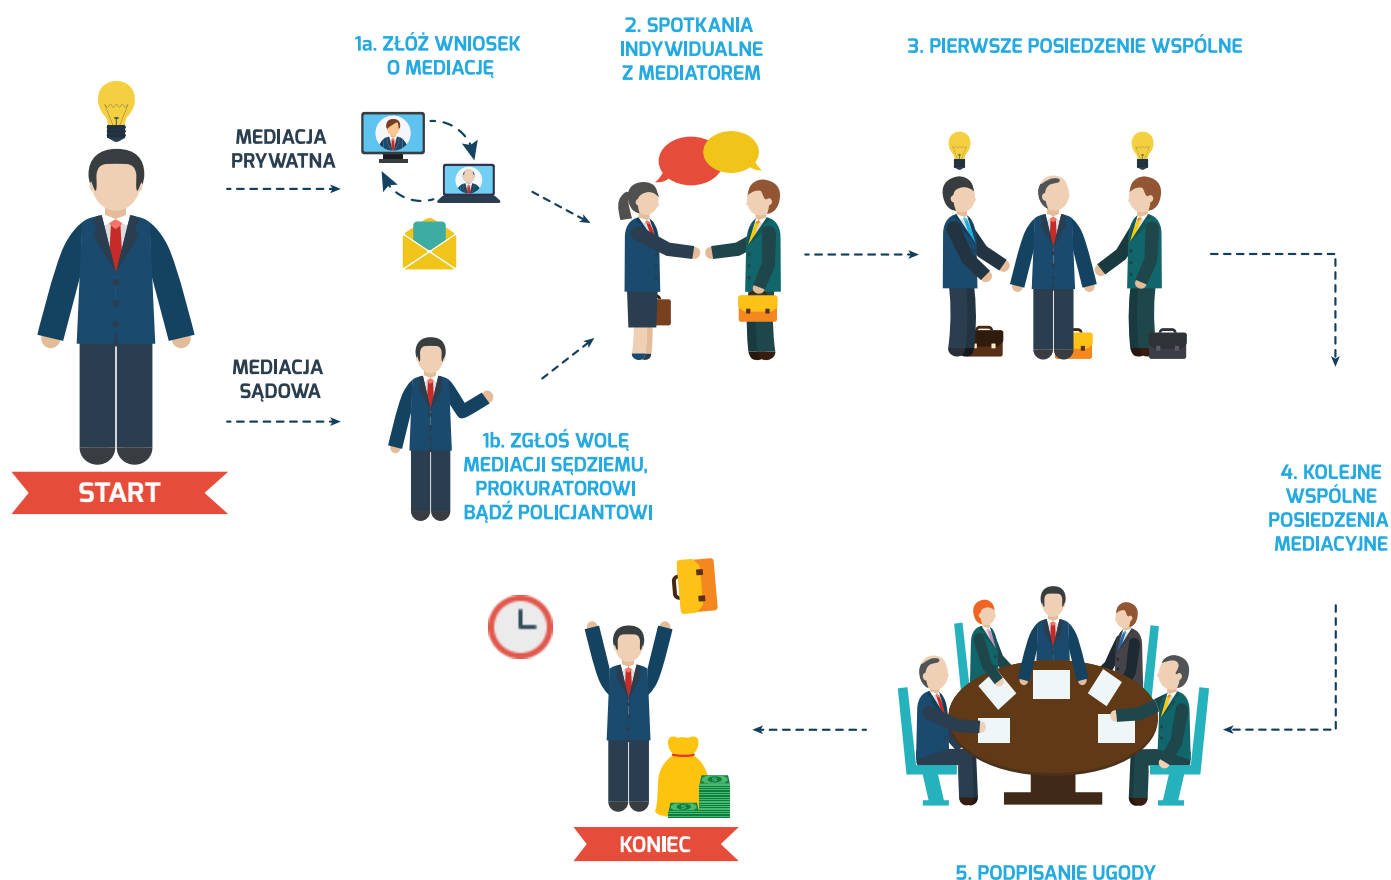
1a. ZŁÓŻ WNIOSEK O MEDIACJĘ

2. SPOTKANIA INDYWIDUALNE Z MEDIATOREM

3. PIERWSZE POSIEDZENIE WSPÓLNE

MEDIACJA PRYWATNA

MEDIACJA SĄDOWA

START

1b. ZGŁOŚ WOLĘ MEDIACJI SĘDZIEMU, PROKURATOROWI BĄDŹ POLICJANTOWI

4. KOLEJNE WSPÓLNE POSIEDZENIA MEDIACYJNE

KONIEC

5. PODPISANIE UGODY